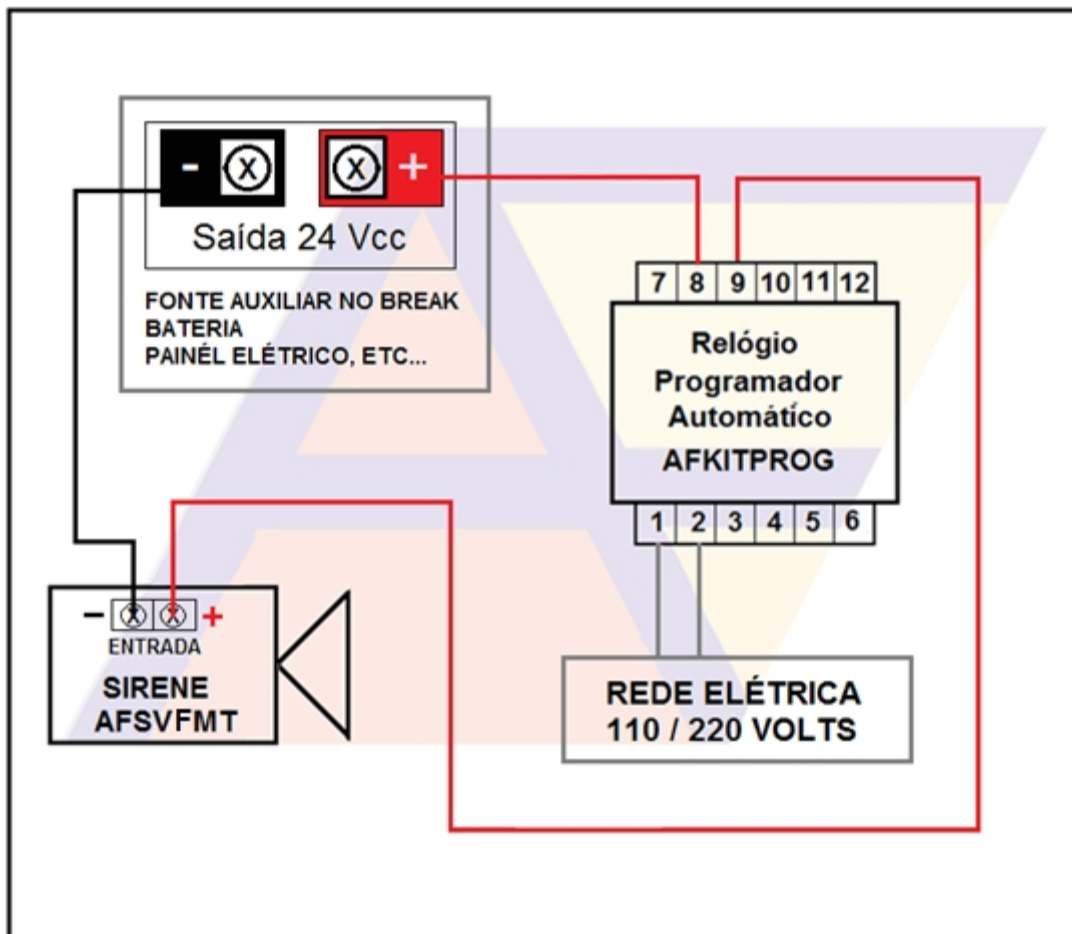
- X
X +
Saída 24 Vcc

FONTE AUXILIAR NO BREAK
BATERIA
PAINÉL ELÉTRICO, ETC...

7 8 9 10 11 12

Relógio
Programador
Automático
AFKITPROG

1 2 3 4 5 6

– X X +
ENTRADA
SIRENE
AFSVFMT

REDE ELÉTRICA
110 / 220 VOLTS